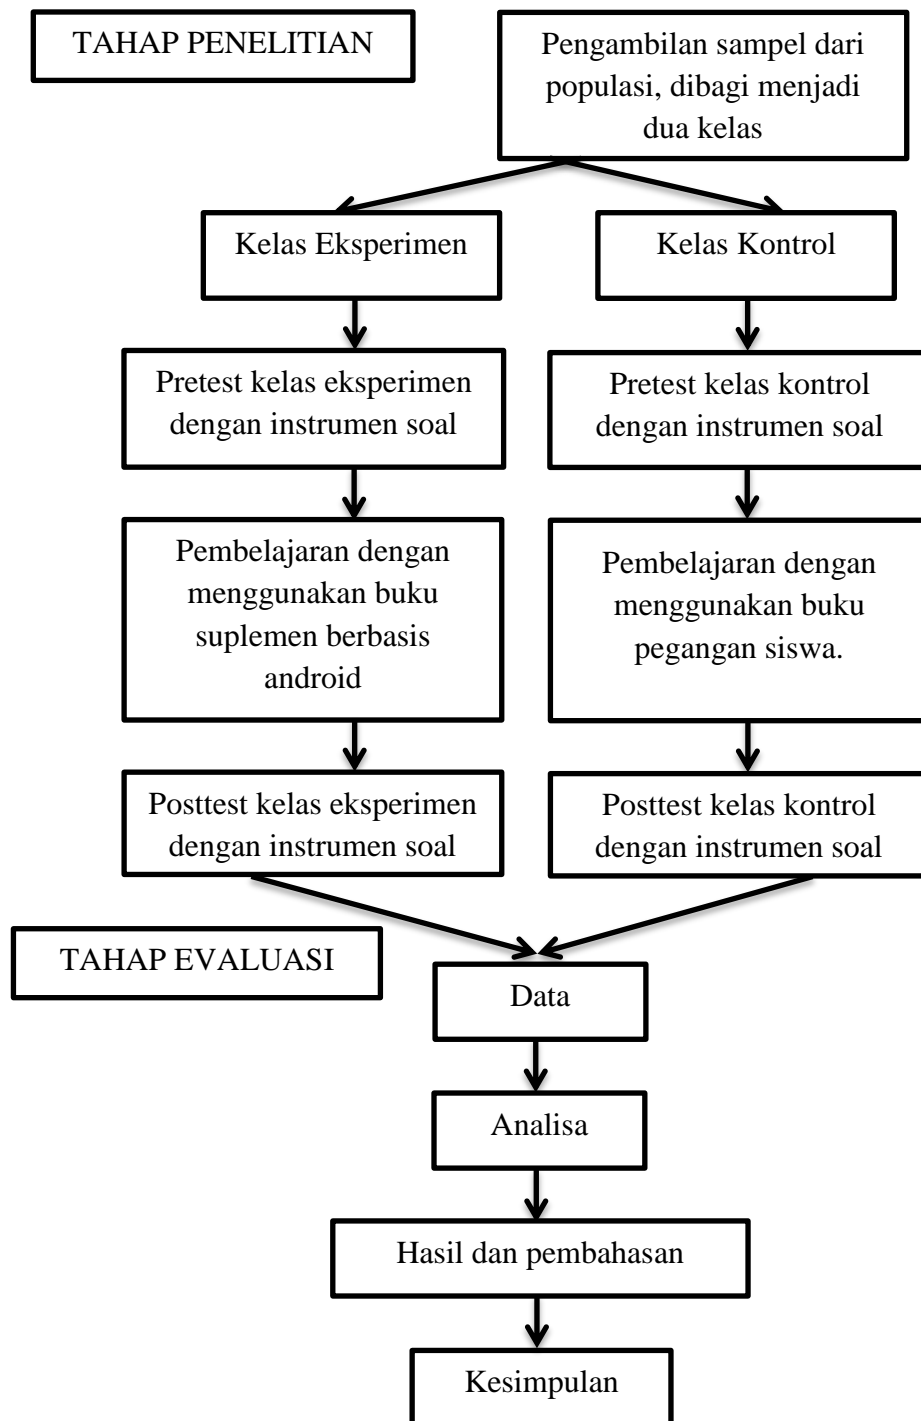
TAHAP PENELITIAN

Pengambilan sampel dari populasi, dibagi menjadi dua kelas

Kelas Eksperimen

Kelas Kontrol

Pretest kelas eksperimen dengan instrumen soal

Pretest kelas kontrol dengan instrumen soal

Pembelajaran dengan menggunakan buku suplemen berbasis android

Pembelajaran dengan menggunakan buku pegangan siswa.

Posttest kelas eksperimen dengan instrumen soal

Posttest kelas kontrol dengan instrumen soal

TAHAP EVALUASI

Data

Analisa

Hasil dan pembahasan

Kesimpulan